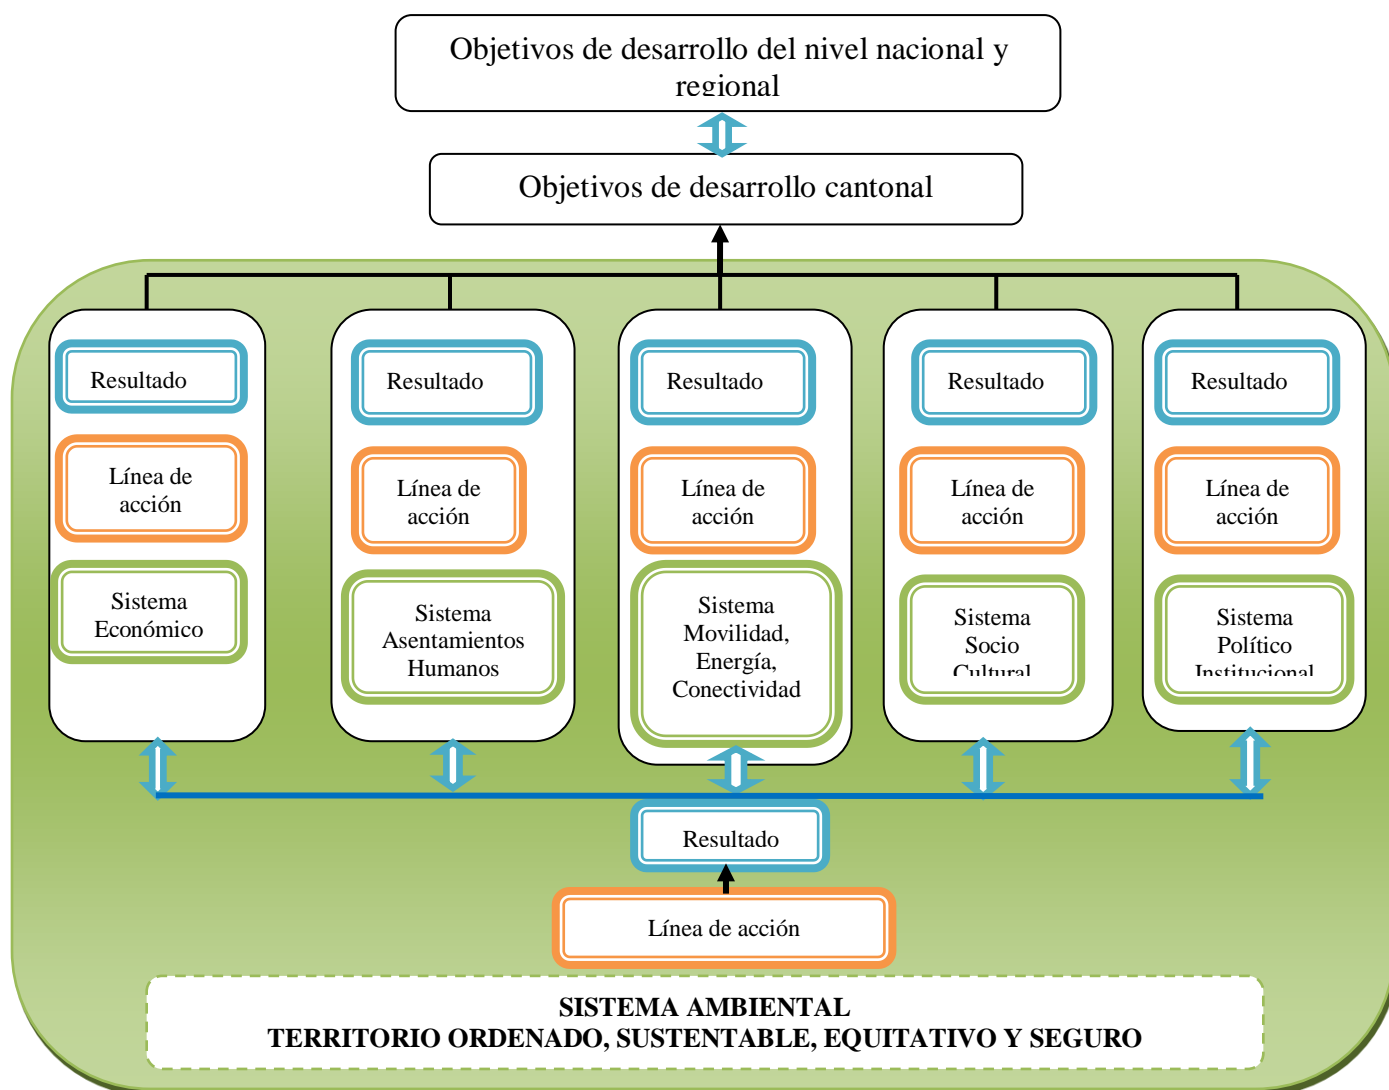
Objetivos de desarrollo del nivel nacional y regional

Objetivos de desarrollo cantonal

Resultado

Línea de acción

Sistema Económico

Resultado

Línea de acción

Sistema Asentamientos Humanos

Resultado

Línea de acción

Sistema Movilidad, Energía, Conectividad

Resultado

Línea de acción

Sistema Socio Cultural

Resultado

Línea de acción

Sistema Político Institucional

Resultado

Línea de acción

SISTEMA AMBIENTAL
TERRITORIO ORDENADO, SUSTENTABLE, EQUITATIVO Y SEGURO